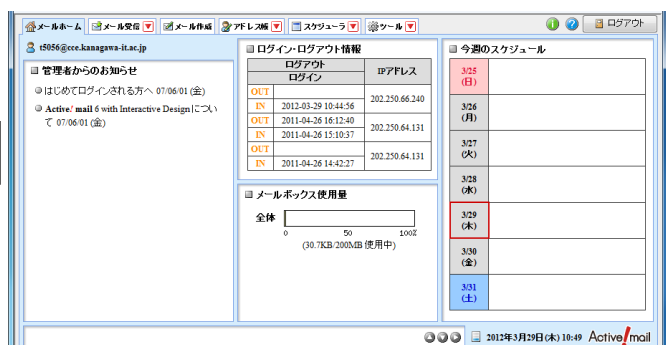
メールホーム ▼ メール受信 ▼ メール作成 ▼ アドレス帳 ▼ スケジューラ ▼ ツール ▼ ログアウト

t5056@cce.kanagawa-it.ac.jp

管理者からのお知らせ

はじめてログインされる方へ 07/06/01 (金)

Active! mail 6 with Interactive Designについて 07/06/01 (金)

ログイン・ログアウト情報

| ログアウト / ログイン | | IPアドレス |
|---|---|---|
| OUT | | 202.250.66.240 |
| IN | 2012-03-29 10:44:56 | |
| OUT | 2011-04-26 16:12:40 | 202.250.64.131 |
| IN | 2011-04-26 15:10:37 | |
| OUT | | 202.250.64.131 |
| IN | 2011-04-26 14:42:27 | |

メールボックス使用量

全体

0 50 100%

(30.7KB/200MB 使用中)

今週のスケジュール

| 3/25 (日) | |
|---|---|
| 3/26 (月) | |
| 3/27 (火) | |
| 3/28 (水) | |
| 3/29 (木) | |
| 3/30 (金) | |
| 3/31 (土) | |

2012年3月29日(木) 10:49 Active! mail